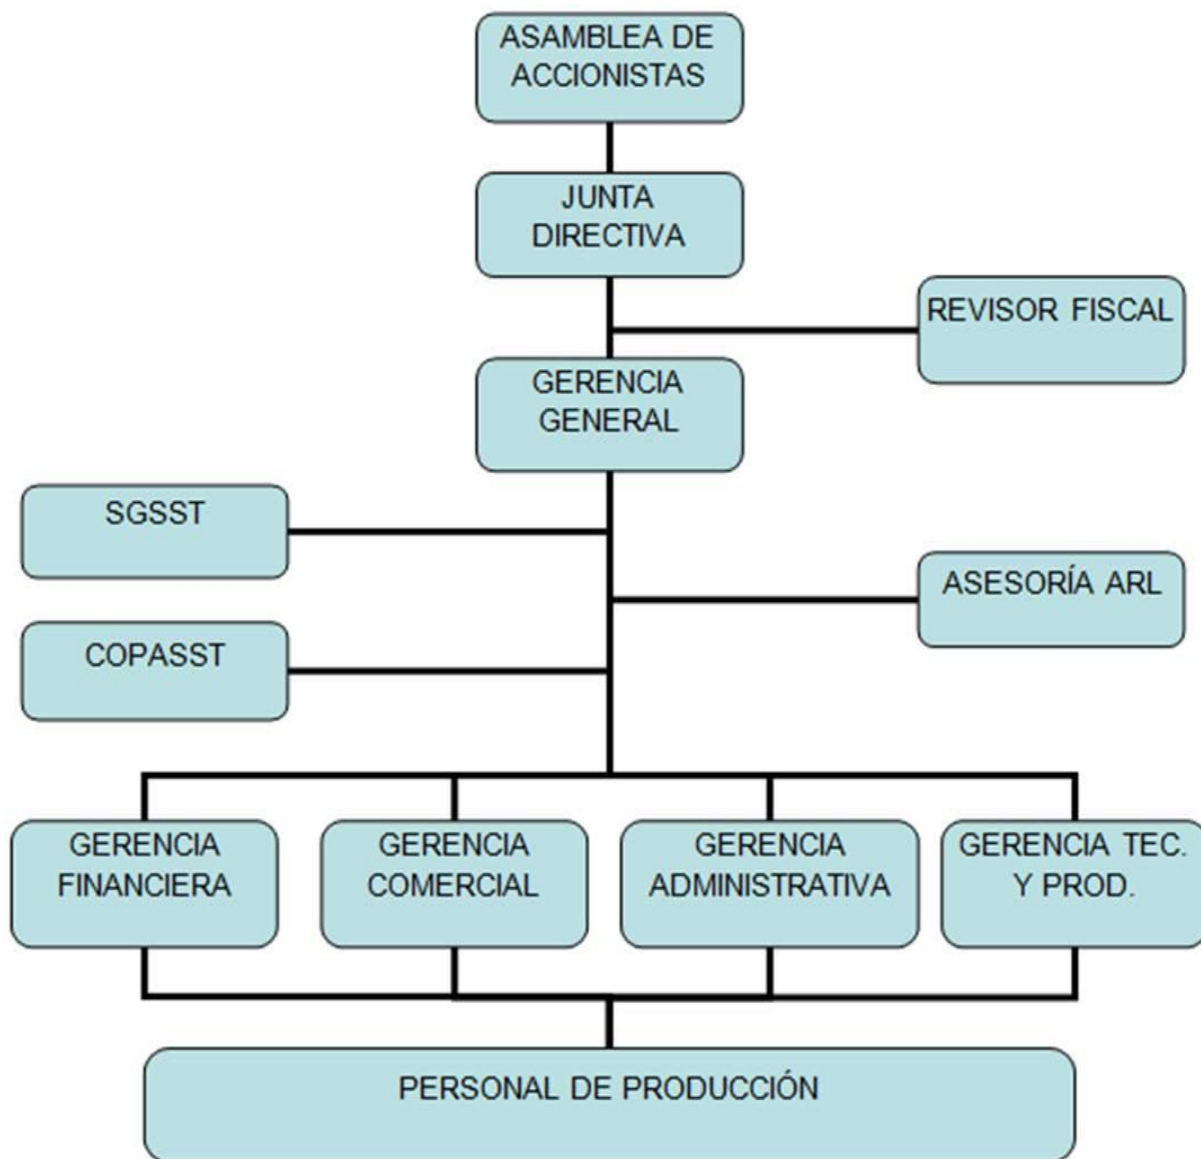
ASAMBLEA DE ACCIONISTAS

JUNTA DIRECTIVA

REVISOR FISCAL

GERENCIA GENERAL

SGSST

ASESORÍA ARL

COPASST

GERENCIA FINANCIERA

GERENCIA COMERCIAL

GERENCIA ADMINISTRATIVA

GERENCIA TEC. Y PROD.

PERSONAL DE PRODUCCIÓN